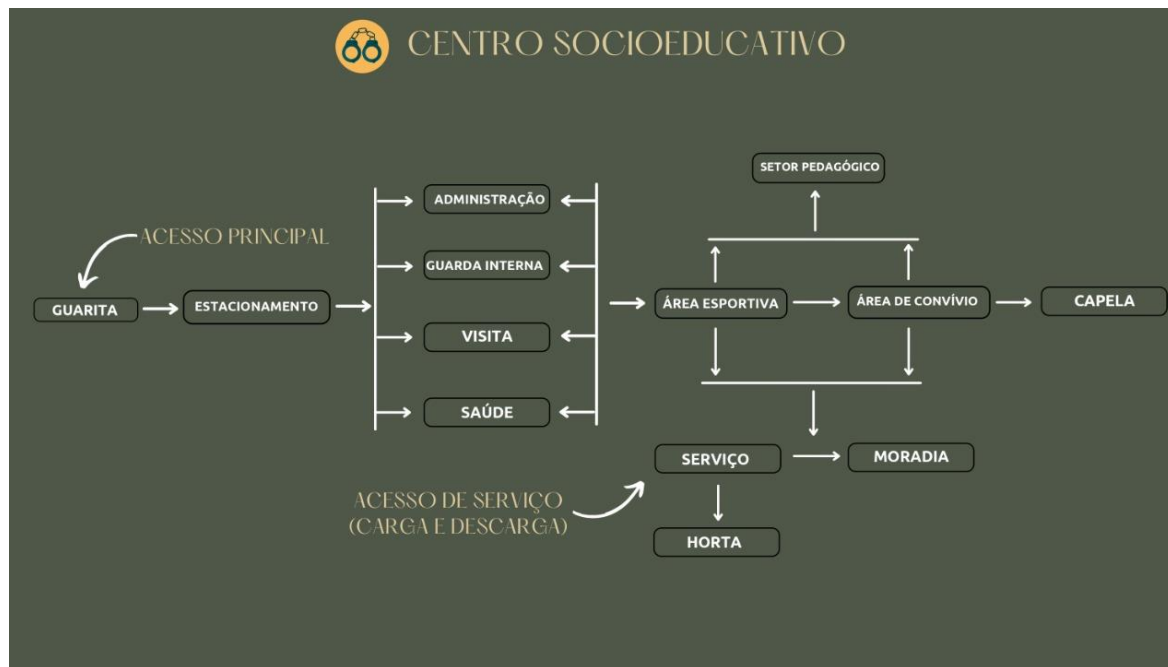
CENTRO SOCIOEDUCATIVO

ACESSO PRINCIPAL

GUARITA

ESTACIONAMENTO

ADMINISTRAÇÃO

GUARDA INTERNA

VISITA

SAÚDE

SETOR PEDAGÓGICO

ÁREA ESPORTIVA

ÁREA DE CONVÍVIO

CAPELA

ACESSO DE SERVIÇO (CARGA E DESCARGA)

SERVIÇO

MORADIA

HORTA